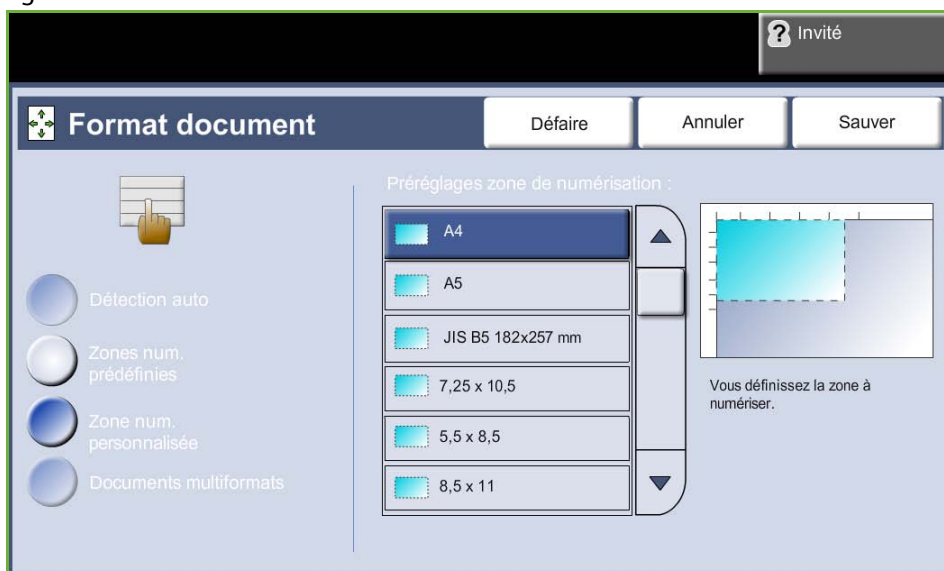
Invité

Format document

Défaire

Annuler

Sauver

Détection auto

Zones num. prédéfinies

Zone num. personnalisée

Documents multiformats

Préréglages zone de numérisation :

A4

A5

JIS B5 182x257 mm

7,25 x 10,5

5,5 x 8,5

8,5 x 11

Vous définissez la zone à numériser.